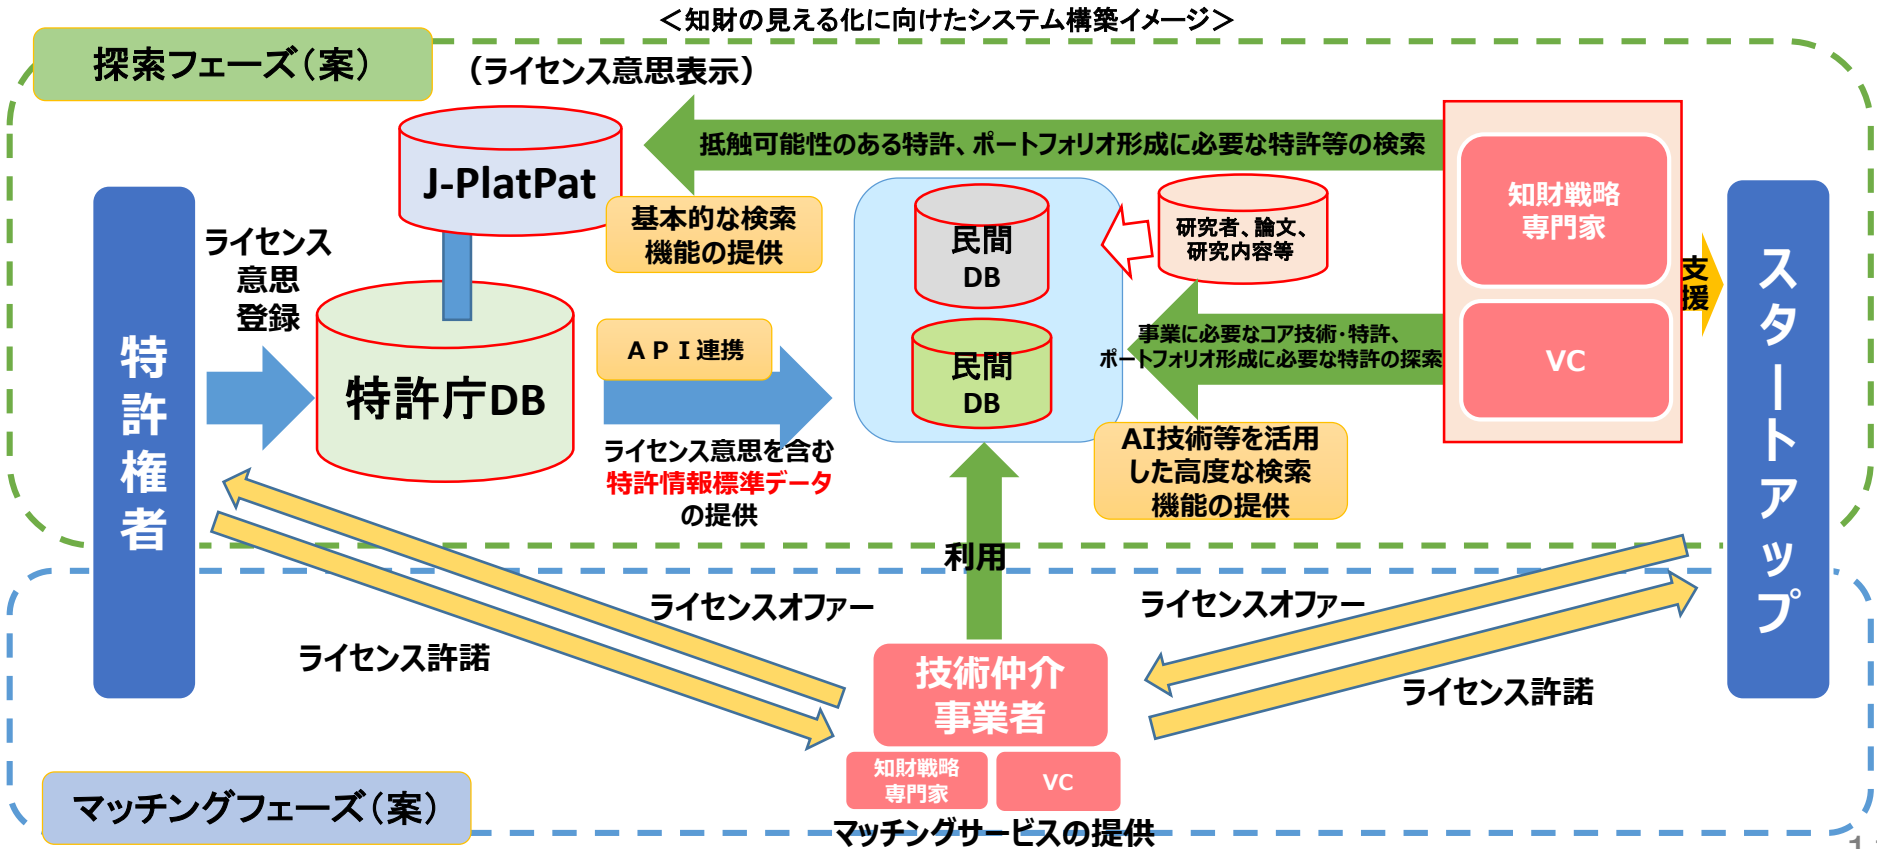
＜知財の見える化に向けたシステム構築イメージ＞

探索フェーズ（案）

（ライセンス意思表示）

J-PlatPat

抵触可能性のある特許、ポートフォリオ形成に必要な特許等の検索

知財戦略
専門家

VC

基本的な検索
機能の提供

民間
DB

研究者、論文、
研究内容等

民間
DB

特
許
権
者

ライセンス
意思
登録

特許庁DB

ＡＰＩ連携

ライセンス意思を含む
特許情報標準データ
の提供

事業に必要なコア技術・特許、
ポートフォリオ形成に必要な特許の探索

支
援

スタートアップ

AI技術等を活用
した高度な検索
機能の提供

利用

ライセンスオファー

ライセンス許諾

ライセンスオファー

ライセンス許諾

技術仲介
事業者

知財戦略
専門家

VC

マッチングフェーズ（案）

マッチングサービスの提供